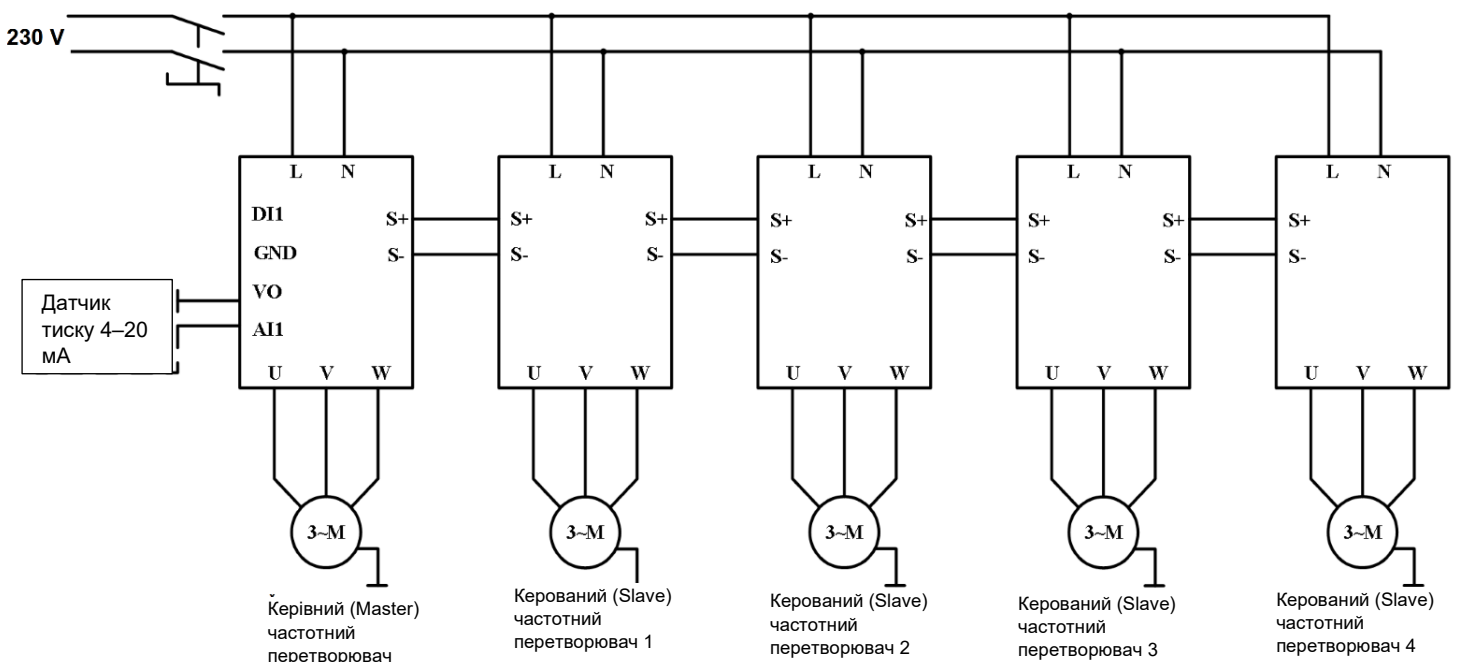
230 V

L N
DI1
GND
VO
AI1
S+
S-
U V W

Датчик тиску 4–20 мА

3~M

Керівний (Master) частотний перетворювач

L N
S+
S-
S+
S-
U V W

3~M

Керований (Slave) частотний перетворювач 1

L N
S+
S-
S+
S-
U V W

3~M

Керований (Slave) частотний перетворювач 2

L N
S+
S-
S+
S-
U V W

3~M

Керований (Slave) частотний перетворювач 3

L N
S+
S-
U V W

3~M

Керований (Slave) частотний перетворювач 4